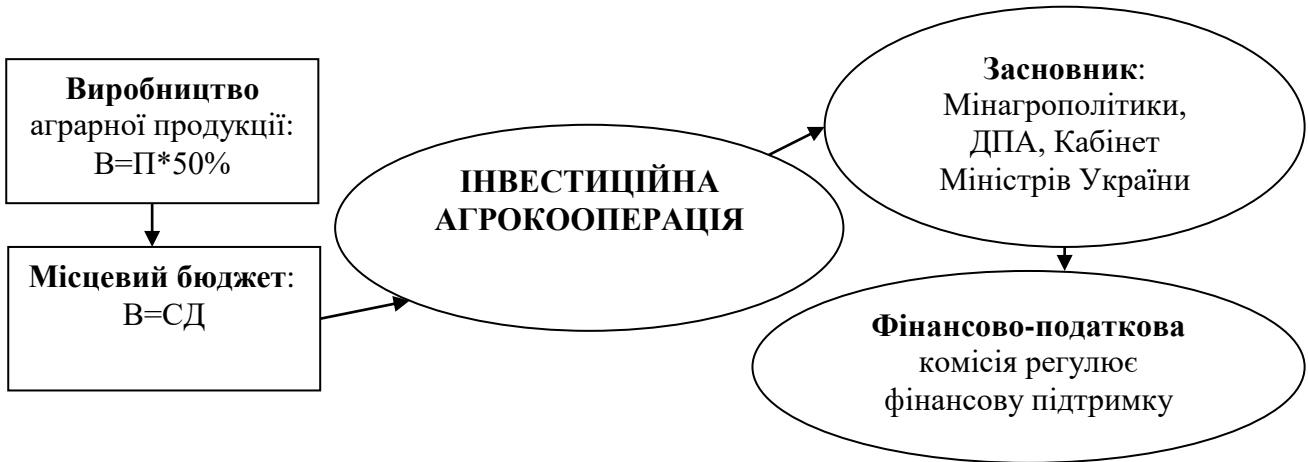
**Виробництво** аграрної продукції: В=П*50%

**Місцевий бюджет**: В=СД

**ІНВЕСТИЦІЙНА АГРОКООПЕРАЦІЯ**

**Засновник**: Мінагрополітики, ДПА, Кабінет Міністрів України

**Фінансово-податкова** комісія регулює фінансову підтримку